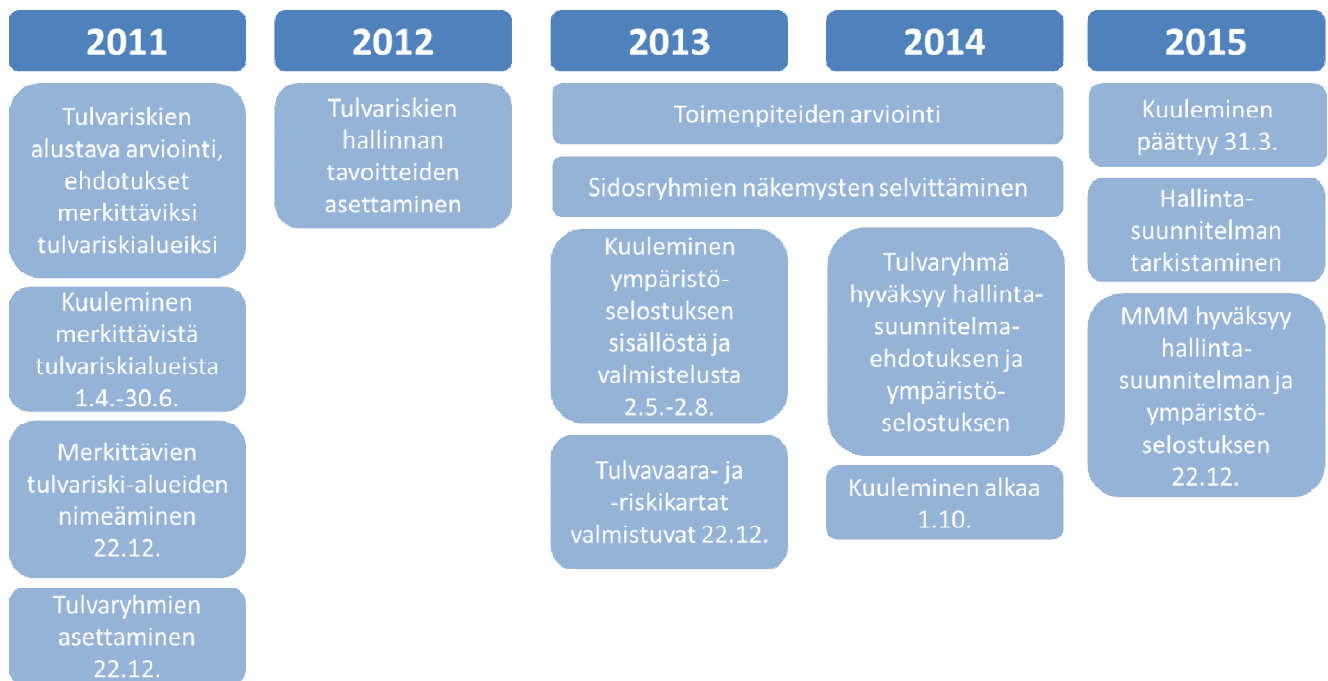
2011

Tulvariskien alustava arviointi, ehdotukset merkittäviksi tulvariskialueiksi

Kuuleminen merkittävistä tulvariskialueista 1.4.-30.6.

Merkittävien tulvariski-alueiden nimeäminen 22.12.

Tulvaryhmien asettaminen 22.12.

2012

Tulvariskien hallinnan tavoitteiden asettaminen

2013

2014

Toimenpiteiden arviointi

Sidosryhmien näkemysten selvittäminen

Kuuleminen ympäristöselostuksen sisällöstä ja valmistelusta 2.5.-2.8.

Tulvavaara- ja -riskikartat valmistuvat 22.12.

Tulvaryhmä hyväksyy hallinta-suunnitelma-ehdotuksen ja ympäristöselostuksen

Kuuleminen alkaa 1.10.

2015

Kuuleminen päättyy 31.3.

Hallinta-suunnitelman tarkistaminen

MMM hyväksyy hallinta-suunnitelman ja ympäristöselostuksen 22.12.